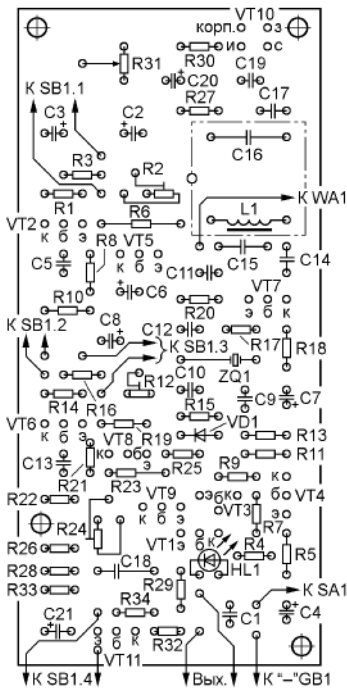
VT10
корп. о з
R30 и о о с
R31
К SB1.1
C20
C19
C3
C2
R27
C17
C16
R3
R2
R1
К WA1
L1
VT2
R6
к б э
R8 VT5
C5
к б э
C11
C15
C14
C6
R10
VT7
э б к
К SB1.2
C8
R20
C12
К SB1.3
R17
R18
R12
C10
ZQ1
C9
C7
R14
R16
R15
VD1
VT6
VT8
R19
R13
к б э
ко
обо
R25
R11
C13
R9
R21
з
R23
к
R22
VT9
озб ко
б VT4
к б э
VT3
эо
R24
R7
R26
VT1
R4
R5
R28
C18
HL1
R33
R29
К SA1
C21
R34
C1
C4
э б к
R32
К SB1.4
VT11
Вых.
К "–"GB1